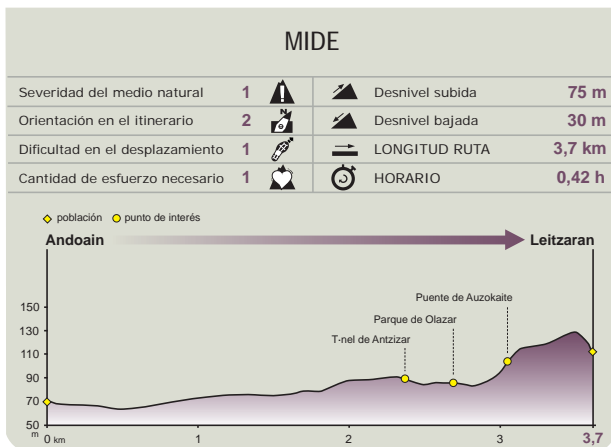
MIDE

| | | | | |
|---|---|---|---|---|
| Severidad del medio natural | 1 | Desnivel subida | 75 m |
| Orientación en el itinerario | 2 | Desnivel bajada | 30 m |
| Dificultad en el desplazamiento | 1 | LONGITUD RUTA | 3,7 km |
| Cantidad de esfuerzo necesario | 1 | HORARIO | 0,42 h |

población punto de interés

Andoain

Leitzaran

150
130
110
90
70
50
m

0 km
1
2
3
3,7

T-nel de Antzizar

Parque de Olazar

Puente de Auzokaite